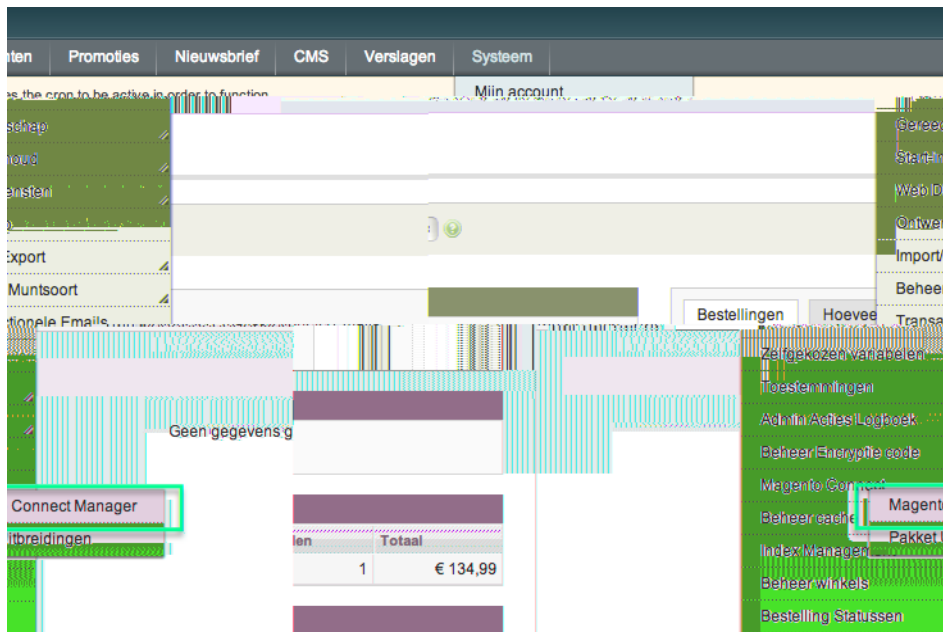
nten Promoties Nieuwsbrief CMS Verslagen Systeem

es the cron to be active in order to function

Mijn account

schap
houd
ensten
Export
Muntsoort
ctionele Emails

Gereed
Start-in
Web D
Ontwe
Import/
Beheer
Transa

Bestellingen Hoevee

Zelfgekozen variabelen
Toestemmingen
Admin Acties Logboek
Beheer Encryptie code
Magento Connect
Beheer cache
Index Managen
Beheer winkels
Bestelling Statussen

Geen gegevens g

Connect Manager
itbreidingen

Magento
Pakket

| ien | Totaal |
|---|---|
| 1 | € 134,99 |